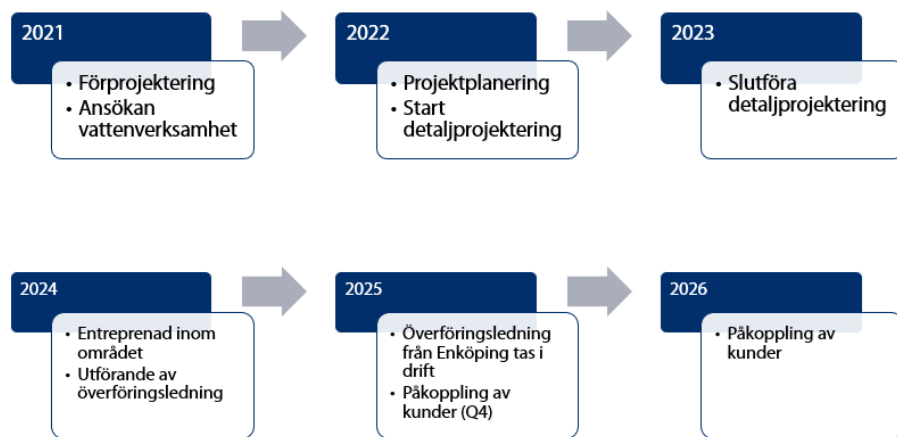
2021

- Förprojektering
- Ansökan vattenverksamhet

2022

- Projektplanering
- Start detaljprojektering

2023

- Slutföra detaljprojektering

2024

- Entreprenad inom området
- Utförande av överföringsledning

2025

- Överföringsledning från Enköping tas i drift
- Påkoppling av kunder (Q4)

2026

- Påkoppling av kunder